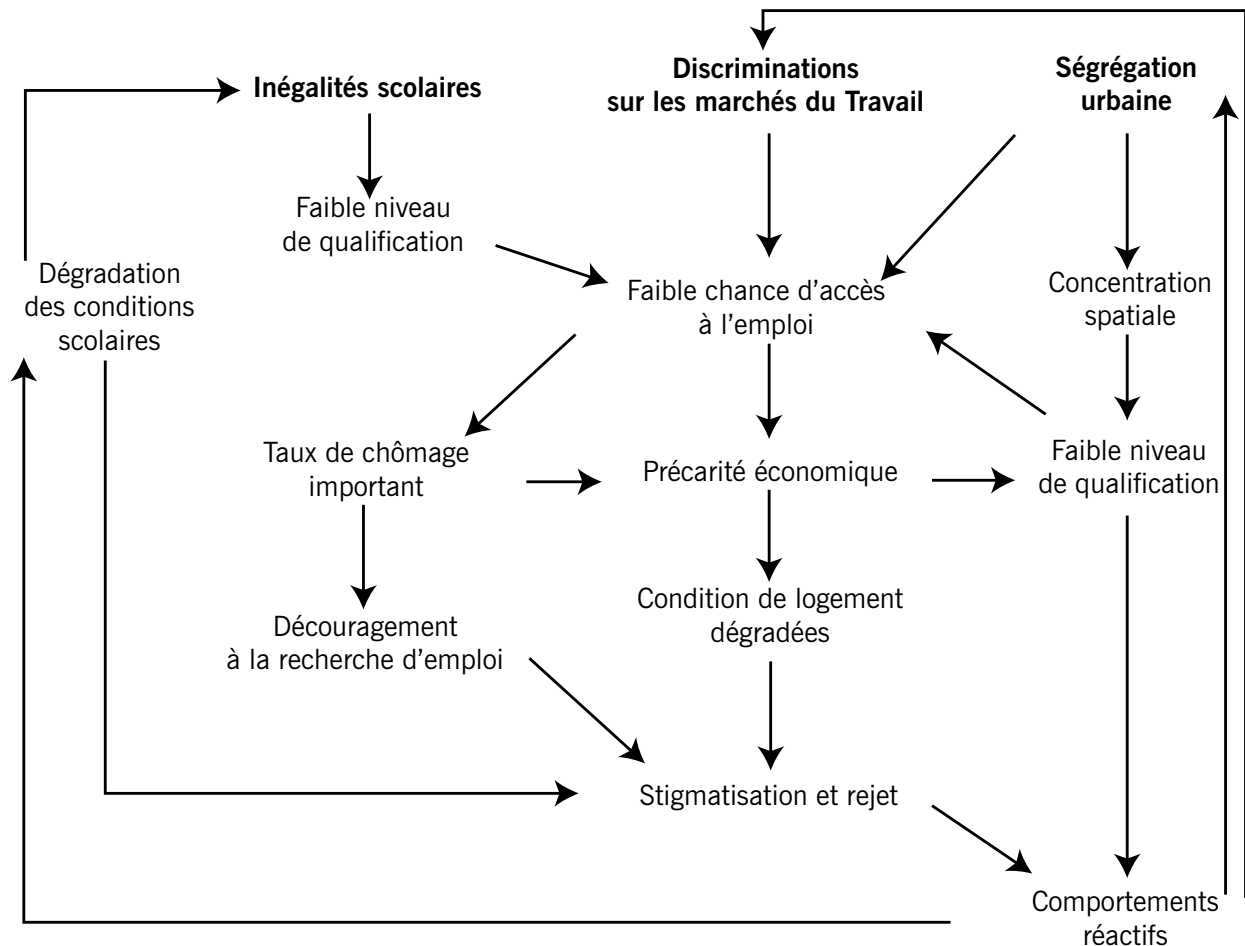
Inégalités scolaires

Discriminations sur les marchés du Travail

Ségrégation urbaine

Faible niveau de qualification

Dégradation des conditions scolaires

Faible chance d'accès à l'emploi

Concentration spatiale

Taux de chômage important

Précarité économique

Faible niveau de qualification

Condition de logement dégradées

Découragement à la recherche d'emploi

Stigmatisation et rejet

Comportements réactifs